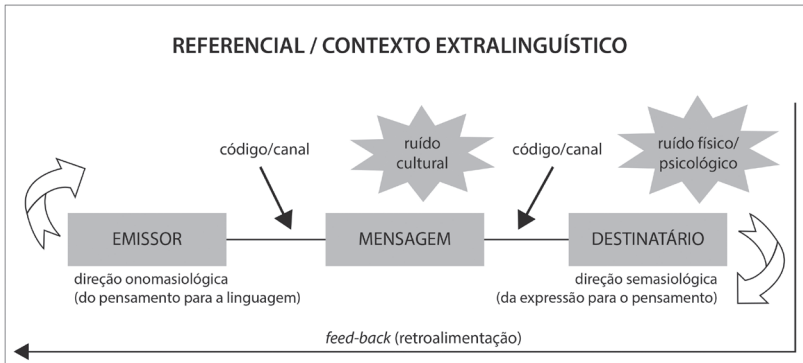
REFERENCIAL / CONTEXTO EXTRALINGUÍSTICO

código/canal

ruído cultural

código/canal

ruído físico/ psicológico

EMISSOR

MENSAGEM

DESTINATÁRIO

direção onomasiológica (do pensamento para a linguagem)

direção semasiológica (da expressão para o pensamento)

*feed-back* (retroalimentação)